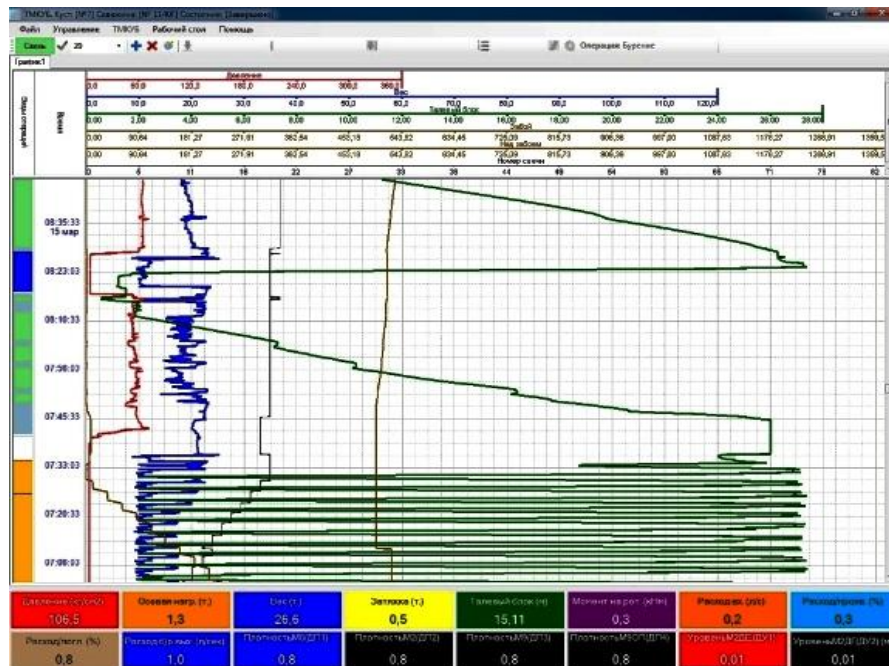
ТМОУБ, Куст [№?] Скважина [№ 1140/] Состояние [Завершено]

Файл Управление ТМОУБ Рабочий стол Помощь

Связь 20 Операция Буровая

График1

Коды операций

Время

Давление
0,0 60,0 120,0 180,0 240,0 300,0 360,0

Вес
0,0 10,0 20,0 30,0 40,0 50,0 60,0 70,0 80,0 90,0 100,0 110,0 120,0

Талевый блок
0,00 2,00 4,00 6,00 8,00 10,00 12,00 14,00 16,00 18,00 20,00 22,00 24,00 26,00 28,00

Забой
0,00 90,64 181,27 271,91 362,54 453,18 543,82 634,45 725,09 815,73 906,36 997,00 1087,63 1178,27 1268,91 1359,5

Над забоем
0,00 90,64 181,27 271,91 362,54 453,18 543,82 634,45 725,09 815,73 906,36 997,00 1087,63 1178,27 1268,91 1359,5

Номер свечи
0 5 11 16 22 27 33 38 44 49 54 60 65 71 76 82

08:35:33
15 мар

08:23:03

08:10:33

07:58:03

07:45:33

07:33:03

07:20:33

07:08:03

Давление (кгс/см2) 106,5
Осевая нагр. (т.) 1,3
Вес (т.) 26,6
Затяжка (т.) 0,5
Талевый блок (м) 15.11
Момент на рот. (кН*м) 0,3
Расход вх (л/с) 0,2
Расход вых (%) 0,3
Расход вых (%) 0,8
Расход вх (л/с) 1,0
ПлотностьМ(ДП1) 0,8
ПлотностьМ(ДП2) 0,8
ПлотностьМ(ДП3) 0,8
ПлотностьМ(ДП4) 0,8
УровеньМ(ДУ1) 0,01
УровеньМ(ДУ2) 0,01